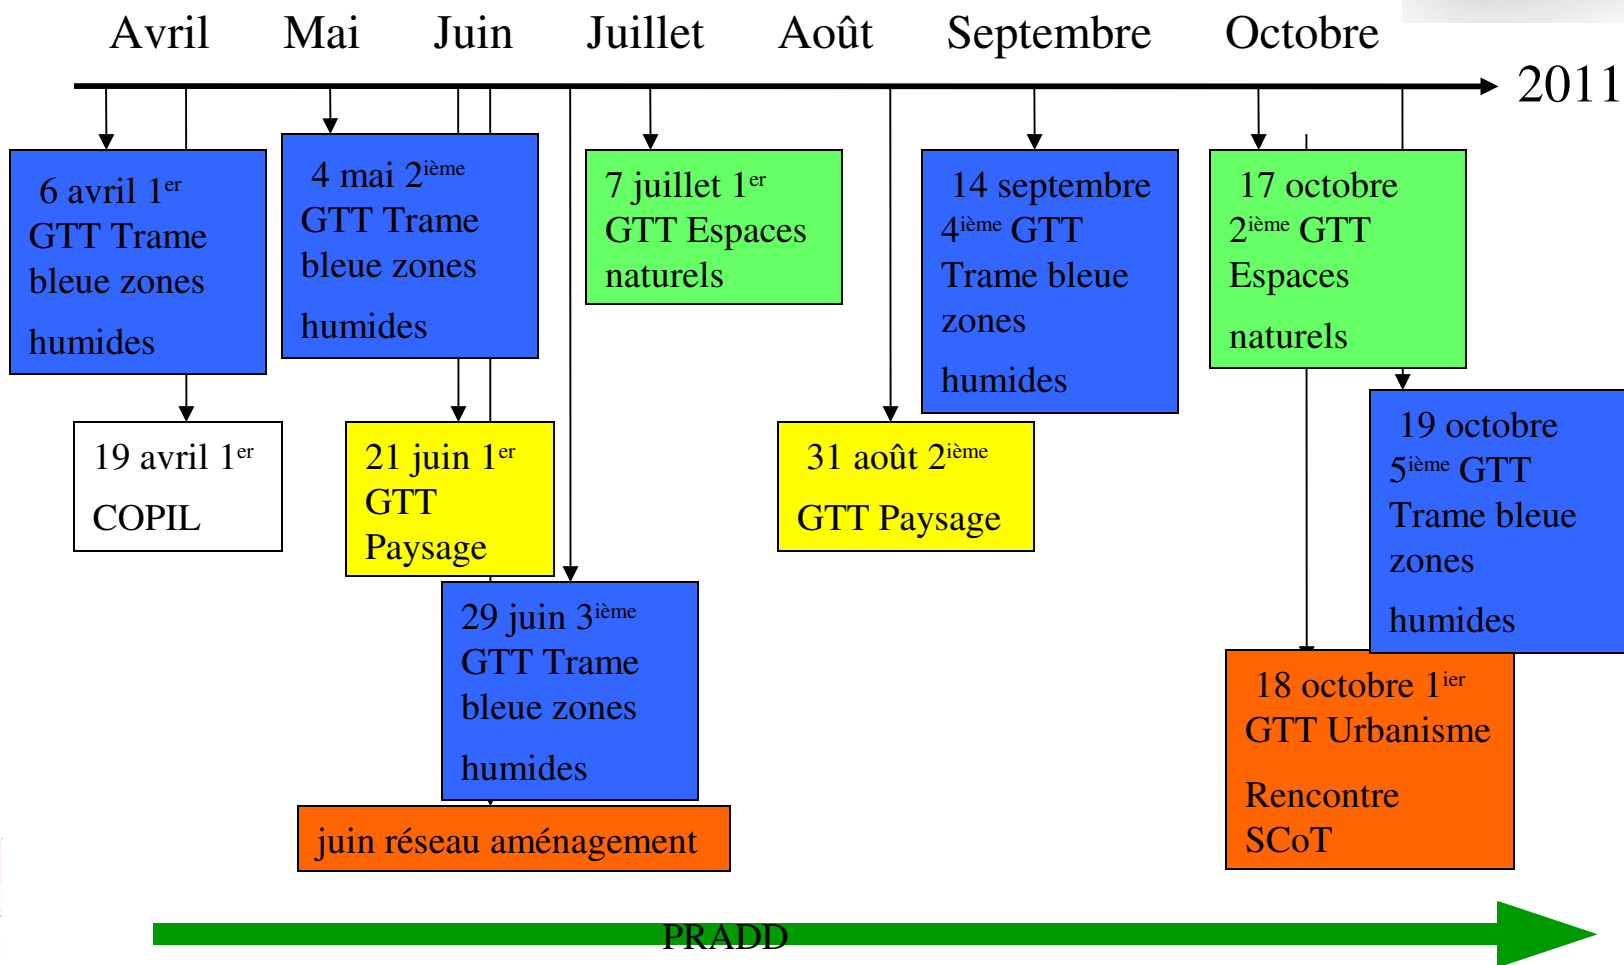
Avril Mai Juin Juillet Août Septembre Octobre

2011

6 avril 1$^{er}$ GTT Trame bleue zones humides

19 avril 1$^{er}$ COPIL

4 mai 2$^{ième}$ GTT Trame bleue zones humides

21 juin 1$^{er}$ GTT Paysage

29 juin 3$^{ième}$ GTT Trame bleue zones humides

juin réseau aménagement

7 juillet 1$^{er}$ GTT Espaces naturels

31 août 2$^{ième}$ GTT Paysage

14 septembre 4$^{ième}$ GTT Trame bleue zones humides

17 octobre 2$^{ième}$ GTT Espaces naturels

19 octobre 5$^{ième}$ GTT Trame bleue zones humides

18 octobre 1$^{ier}$ GTT Urbanisme

Rencontre SCoT

PRADD